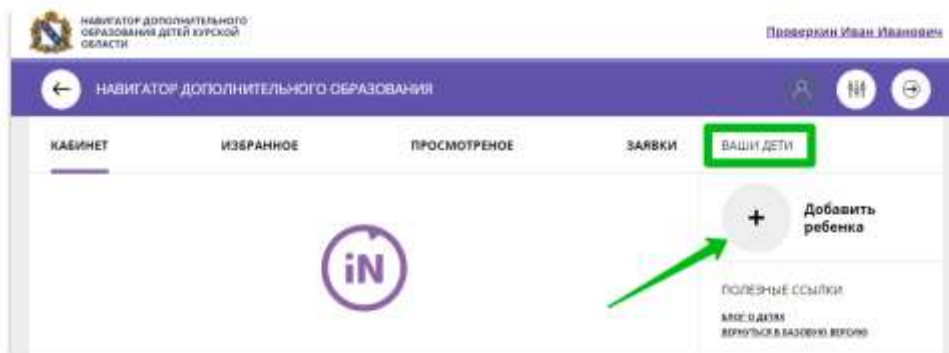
НАВИГАТОР ДОПОЛНИТЕЛЬНОГО ОБРАЗОВАНИЯ ДЕТЕЙ КУРСКОЙ ОБЛАСТИ

Проверкин Иван Иванович

НАВИГАТОР ДОПОЛНИТЕЛЬНОГО ОБРАЗОВАНИЯ

КАБИНЕТ

ИЗБРАННОЕ

ПРОСМОТРЕНОЕ

ЗАЯВКИ

ВАШИ ДЕТИ

iN

+

Добавить ребенка

ПОЛЕЗНЫЕ ССЫЛКИ

БЛОГ О ДЕТЯХ

ВЕРНУТЬСЯ В БАЗОВУЮ ВЕРСИЮ